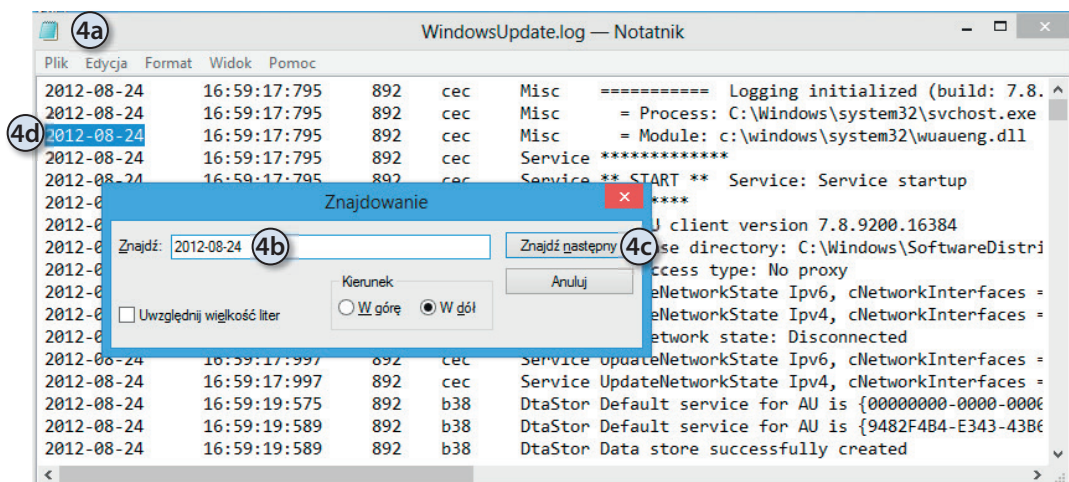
4a WindowsUpdate.log — Notatnik

Plik Edycja Format Widok Pomoc

2012-08-24 16:59:17:795 892 cec Misc =========== Logging initialized (build: 7.8.
2012-08-24 16:59:17:795 892 cec Misc = Process: C:\Windows\system32\svchost.exe
4d 2012-08-24 16:59:17:795 892 cec Misc = Module: c:\windows\system32\wuaueng.dll
2012-08-24 16:59:17:795 892 cec Service *************
2012-08-24 16:59:17:795 892 cec Service ** START ** Service: Service startup
2012-0 *****
2012-0 U client version 7.8.9200.16384
2012-0 se directory: C:\Windows\SoftwareDistri
2012-0 ccess type: No proxy
2012-0 eNetworkState Ipv6, cNetworkInterfaces =
2012-0 eNetworkState Ipv4, cNetworkInterfaces =
2012-0 etwork state: Disconnected
2012-08-24 16:59:17:997 892 cec Service UpdateNetworkState Ipv6, cNetworkInterfaces =
2012-08-24 16:59:17:997 892 cec Service UpdateNetworkState Ipv4, cNetworkInterfaces =
2012-08-24 16:59:19:575 892 b38 DtaStor Default service for AU is {00000000-0000-0000
2012-08-24 16:59:19:589 892 b38 DtaStor Default service for AU is {9482F4B4-E343-43B6
2012-08-24 16:59:19:589 892 b38 DtaStor Data store successfully created

Znajdowanie
Znajdź: 2012-08-24 4b
Znajdź następny 4c
Anuluj
Kierunek
W górę W dół
Uwzględnij wielkość liter